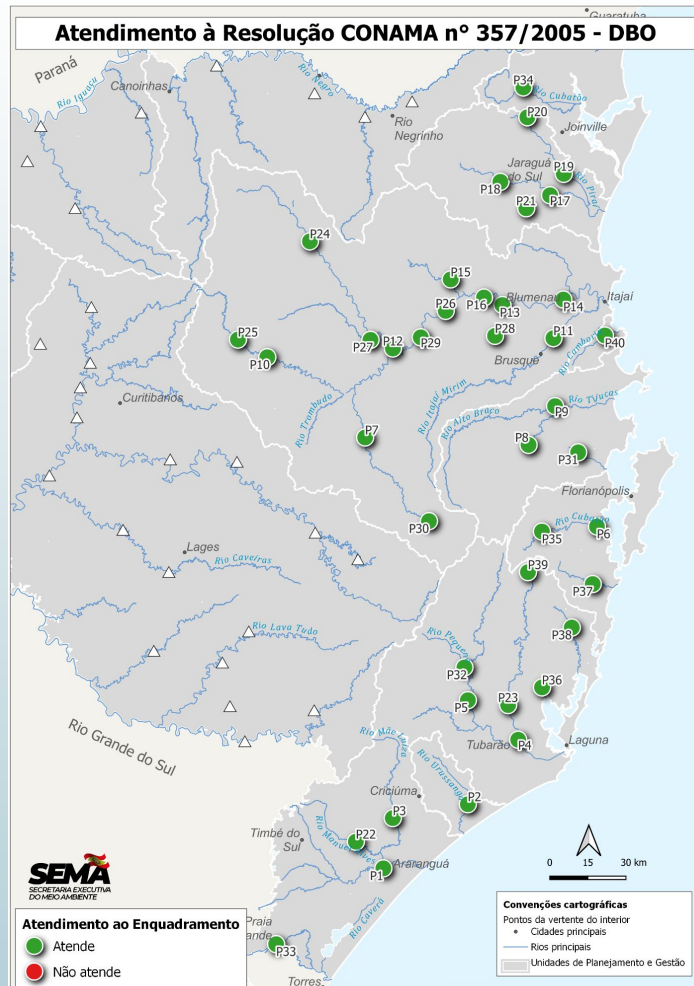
Atendimento à Resolução CONAMA n° 357/2005 - DBO

Guaratuba
Paraná
Rio Iguaçu
Canoinhas
Rio Negro
Rio Negrinho
P34
Rio Cubatão
P20
Joinville
Jaraguá do Sul
P19
Rio Piraí
P18
P21
P17
P24
P15
P16
P13
Blumenau
P14
Itajaí
P26
P28
P11
P40
P25
P27
P12
P29
P10
Brusque
Rio Camboriú
Curitibanos
Rio Itajaí Mirim
Rio Tijucas
P9
Rio Trombudo
Rio Alto Braço
P7
P8
P31
Florianópolis
P30
Rio Cubatão
P6
P35
Lages
Rio Caveiras
P39
P37
Rio Lava Tudo
P38
Rio Pequeno
P32
P36
P5
P23
Rio Grande do Sul
P4
Tubarão
Laguna
Rio Mãe Luzia
Rio Urussanga
Criciúma
P2
P3
Timbé do Sul
P22
Rio Manoel Alves
Araranguá
P1
SEMA
SECRETARIA EXECUTIVA DO MEIO AMBIENTE
0 15 30 km
Convenções cartográficas
Pontos da vertente do interior
Cidades principais
Rios principais
Unidades de Planejamento e Gestão
Atendimento ao Enquadramento
Atende
Não atende
Praia Grande
P33
Rio Lavrá
Torres